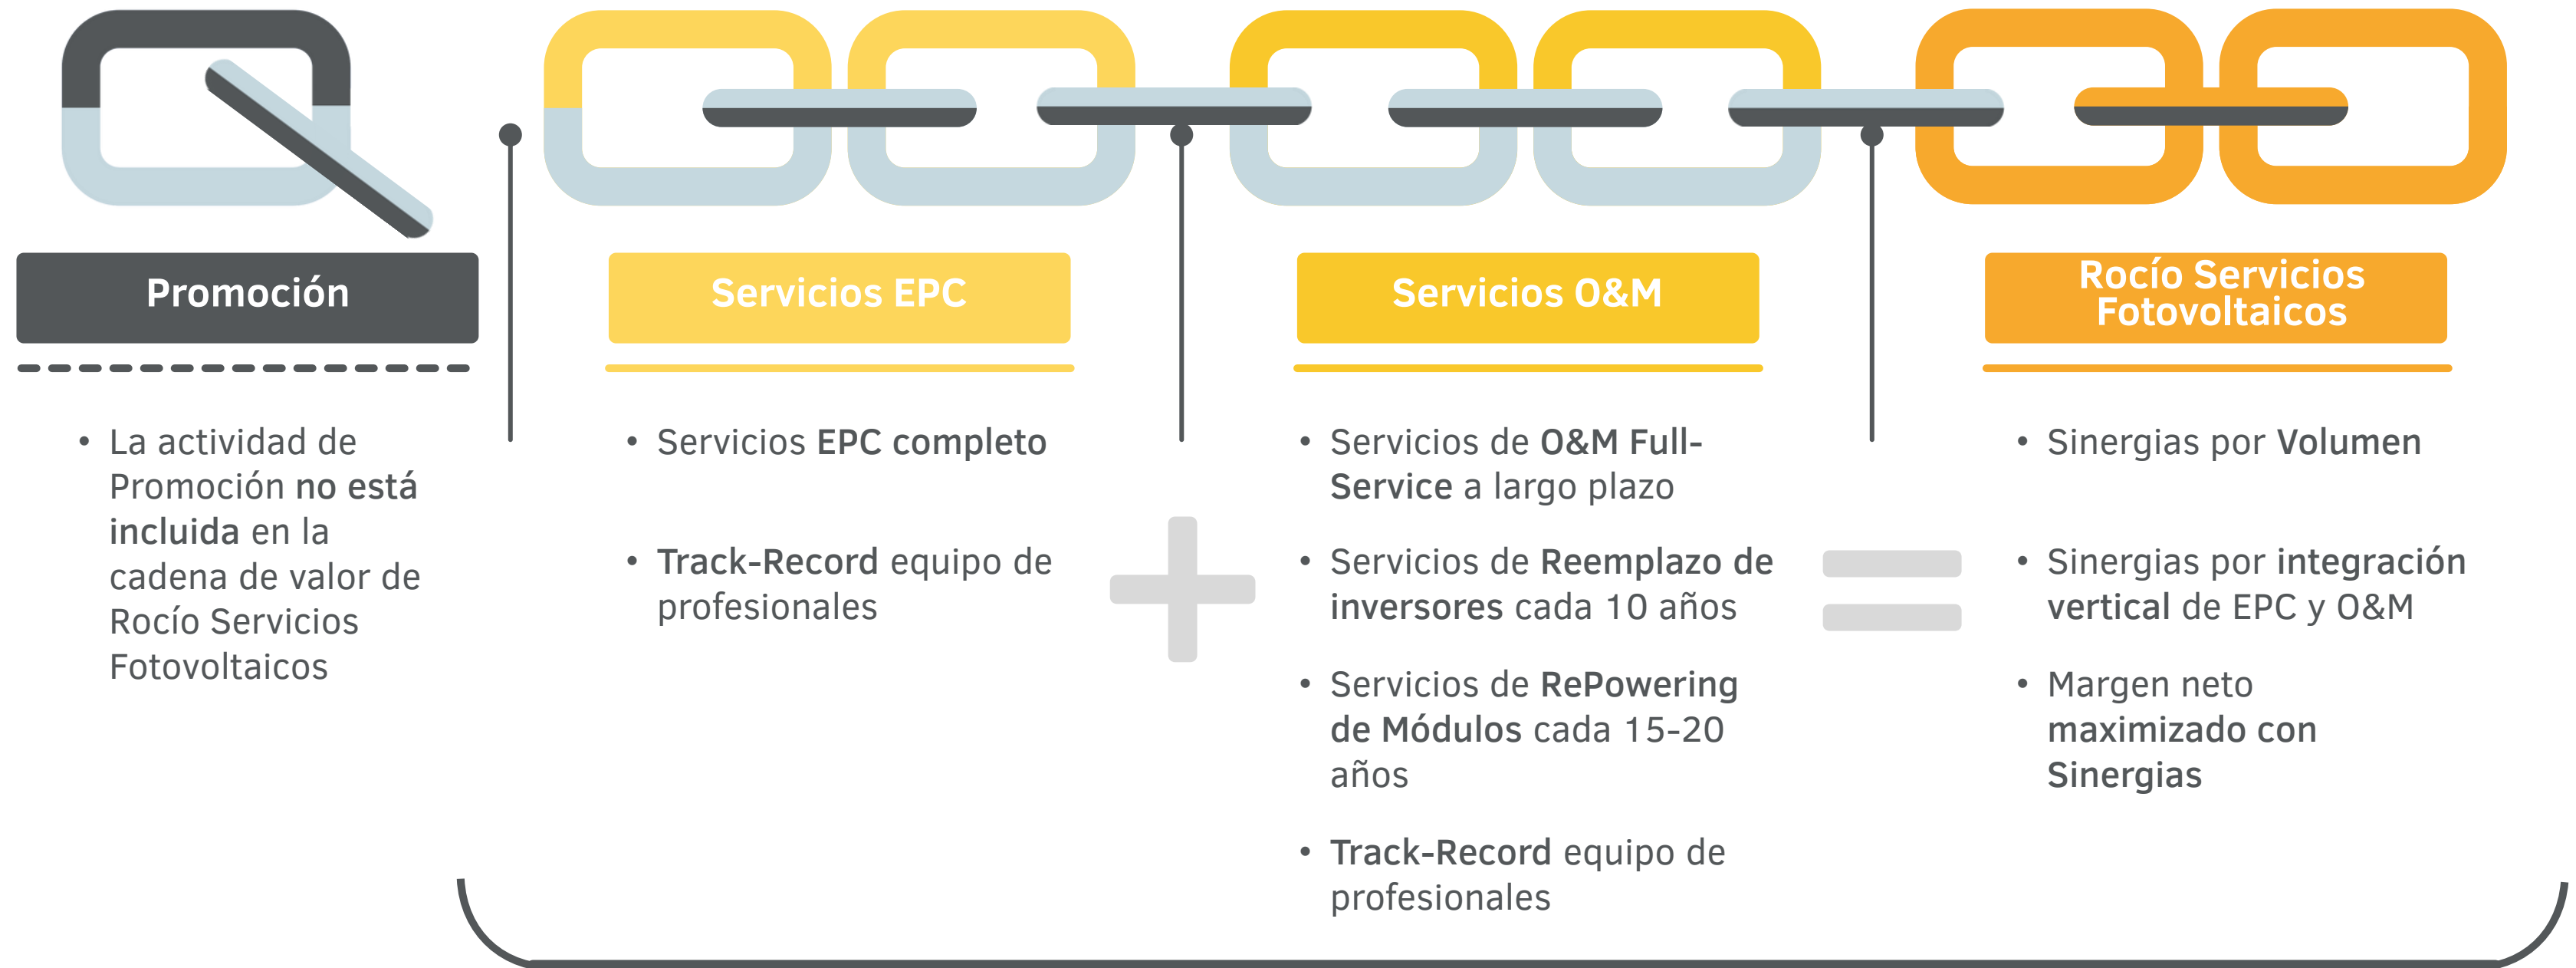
Promoción

• La actividad de Promoción no está incluida en la cadena de valor de Rocío Servicios Fotovoltaicos

Servicios EPC

• Servicios EPC completo

• Track-Record equipo de profesionales

Servicios O&M

• Servicios de O&M Full-Service a largo plazo

• Servicios de Reemplazo de inversores cada 10 años

• Servicios de RePowering de Módulos cada 15-20 años

• Track-Record equipo de profesionales

Rocío Servicios Fotovoltaicos

• Sinergias por Volumen

• Sinergias por integración vertical de EPC y O&M

• Margen neto maximizado con Sinergias